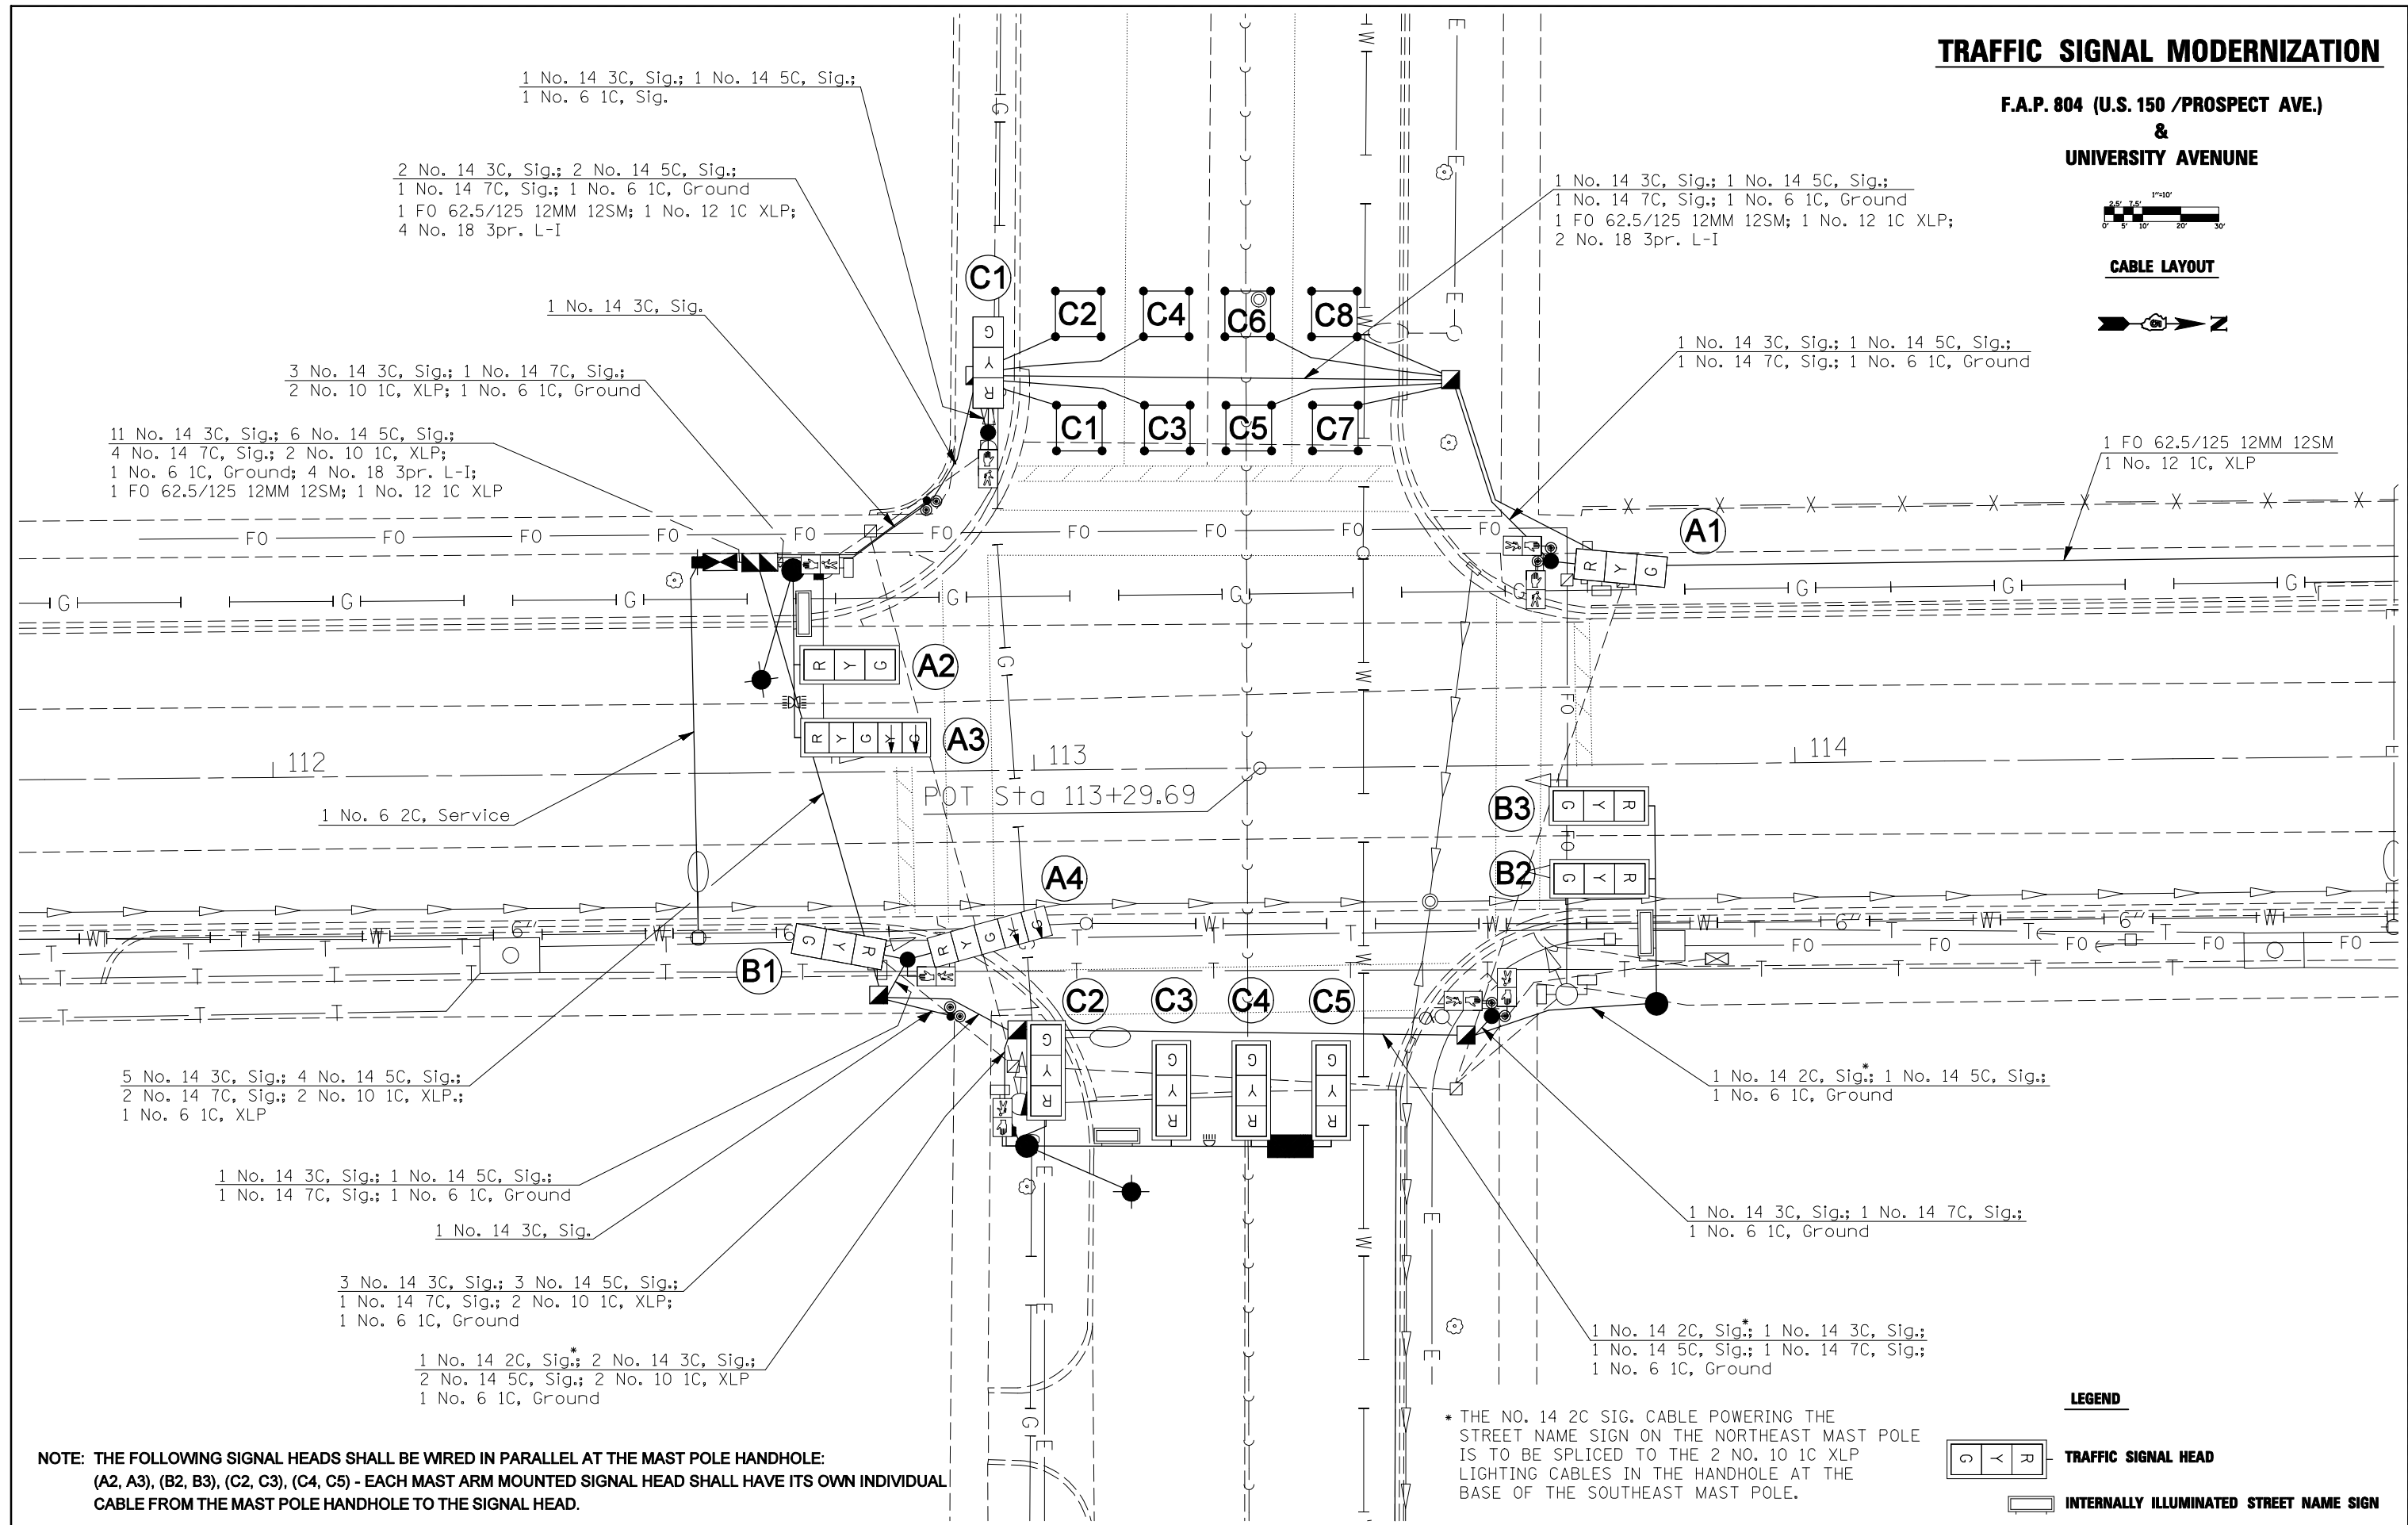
TRAFFIC SIGNAL MODERNIZATION

F.A.P. 804 (U.S. 150 /PROSPECT AVE.)
&
UNIVERSITY AVENUE

1"=10'
2.5' 7.5'
0' 5' 10' 20' 30'

CABLE LAYOUT

N

1 No. 14 3C, Sig.; 1 No. 14 5C, Sig.;
1 No. 6 1C, Sig.

2 No. 14 3C, Sig.; 2 No. 14 5C, Sig.;
1 No. 14 7C, Sig.; 1 No. 6 1C, Ground
1 FO 62.5/125 12MM 12SM; 1 No. 12 1C XLP;
4 No. 18 3pr. L-I

1 No. 14 3C, Sig.

3 No. 14 3C, Sig.; 1 No. 14 7C, Sig.;
2 No. 10 1C, XLP; 1 No. 6 1C, Ground

11 No. 14 3C, Sig.; 6 No. 14 5C, Sig.;
4 No. 14 7C, Sig.; 2 No. 10 1C, XLP;
1 No. 6 1C, Ground; 4 No. 18 3pr. L-I;
1 FO 62.5/125 12MM 12SM; 1 No. 12 1C XLP

1 No. 14 3C, Sig.; 1 No. 14 5C, Sig.;
1 No. 14 7C, Sig.; 1 No. 6 1C, Ground
1 FO 62.5/125 12MM 12SM; 1 No. 12 1C XLP;
2 No. 18 3pr. L-I

1 No. 14 3C, Sig.; 1 No. 14 5C, Sig.;
1 No. 14 7C, Sig.; 1 No. 6 1C, Ground

1 FO 62.5/125 12MM 12SM
1 No. 12 1C, XLP

C1 C2 C4 C6 C8 C1 C3 C5 C7

A1 A2 A3 A4 B1 B2 B3

C2 C3 C4 C5

FO FO FO FO FO FO FO FO FO FO

G G G G G G G

112 113 114

POT Sta 113+29.69

1 No. 6 2C, Service

5 No. 14 3C, Sig.; 4 No. 14 5C, Sig.;
2 No. 14 7C, Sig.; 2 No. 10 1C, XLP.;
1 No. 6 1C, XLP

1 No. 14 3C, Sig.; 1 No. 14 5C, Sig.;
1 No. 14 7C, Sig.; 1 No. 6 1C, Ground

1 No. 14 3C, Sig.

3 No. 14 3C, Sig.; 3 No. 14 5C, Sig.;
1 No. 14 7C, Sig.; 2 No. 10 1C, XLP;
1 No. 6 1C, Ground

1 No. 14 2C, Sig.*; 2 No. 14 3C, Sig.;
2 No. 14 5C, Sig.; 2 No. 10 1C, XLP
1 No. 6 1C, Ground

1 No. 14 2C, Sig.*; 1 No. 14 5C, Sig.;
1 No. 6 1C, Ground

1 No. 14 3C, Sig.; 1 No. 14 7C, Sig.;
1 No. 6 1C, Ground

1 No. 14 2C, Sig.*; 1 No. 14 3C, Sig.;
1 No. 14 5C, Sig.; 1 No. 14 7C, Sig.;
1 No. 6 1C, Ground

* THE NO. 14 2C SIG. CABLE POWERING THE STREET NAME SIGN ON THE NORTHEAST MAST POLE IS TO BE SPLICED TO THE 2 NO. 10 1C XLP LIGHTING CABLES IN THE HANDHOLE AT THE BASE OF THE SOUTHEAST MAST POLE.

LEGEND

TRAFFIC SIGNAL HEAD

INTERNALLY ILLUMINATED STREET NAME SIGN

NOTE: THE FOLLOWING SIGNAL HEADS SHALL BE WIRED IN PARALLEL AT THE MAST POLE HANDHOLE:
(A2, A3), (B2, B3), (C2, C3), (C4, C5) - EACH MAST ARM MOUNTED SIGNAL HEAD SHALL HAVE ITS OWN INDIVIDUAL CABLE FROM THE MAST POLE HANDHOLE TO THE SIGNAL HEAD.